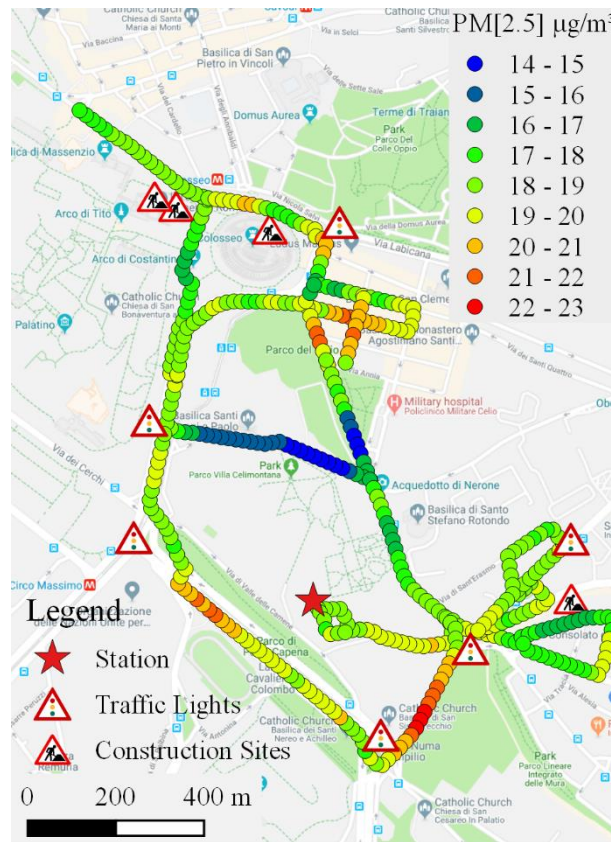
PM[2.5] $\mu g/m^3$
14 - 15
15 - 16
16 - 17
17 - 18
18 - 19
19 - 20
20 - 21
21 - 22
22 - 23

Catholic Church Chiesa di Santa Maria ai Monti
Basilica di San Pietro in Vincoli
Via Baccina
Via in Selci
Via delle Sette Sale
Domus Aurea
Terme di Traiano
Park Parco Del Colle Oppio
ilica di Massenzio
Colosseo
Via Nicola Salvi
Arco di Tito
Colosseo
Ludus Magnus
Via Labicana
Arco di Costantino
Catholic Church Chiesa di San Bonaventura al Palatino
Palatino
San Clemente
Monastero Agostiniano Santi
Parco del
Via Annia
Via di Santi Quattro
Military hospital Policlinico Militare Celio
Basilica Santi Giovanni e Paolo
Via dei Cerchi
Park Parco Villa Celimontana
Acquedotto di Nerone
Basilica di Santo Stefano Rotondo
Via di Sant'Erasmo
Circo Massimo
Via di Valle delle Camene
Parco di Porta Capena
Consolato
Cavalieri Colombo
Catholic Church Basilica di San Sisto Vecchio
Catholic Church Chiesa dei Santi Nereo e Achilleo
Numa Pompilio
Park Parco Lineare Integrato delle Mura
Catholic Church Chiesa di San Cesareo In Palatio
Catholic Church

Legend
Station
Traffic Lights
Construction Sites
0 200 400 m